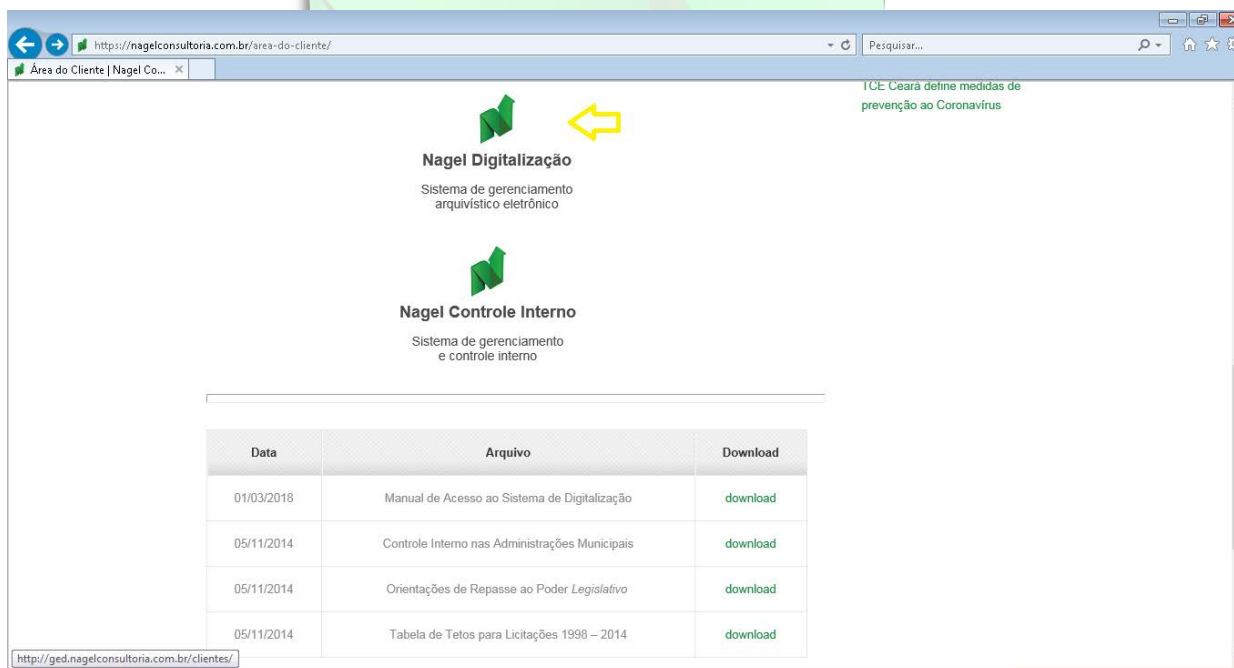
https://nagelconsultoria.com.br/area-do-cliente/

Pesquisar...

Área do Cliente | Nagel Co...

TCE Ceará define medidas de prevenção ao Coronavírus

Nagel Digitalização

Sistema de gerenciamento arquivístico eletrônico

Nagel Controle Interno

Sistema de gerenciamento e controle interno

| Data | Arquivo | Download |
|---|---|---|
| 01/03/2018 | Manual de Acesso ao Sistema de Digitalização | download |
| 05/11/2014 | Controle Interno nas Administrações Municipais | download |
| 05/11/2014 | Orientações de Repasse ao Poder *Legislativo* | download |
| 05/11/2014 | Tabela de Tetos para Licitações 1998 – 2014 | download |

http://ged.nagelconsultoria.com.br/clientes/